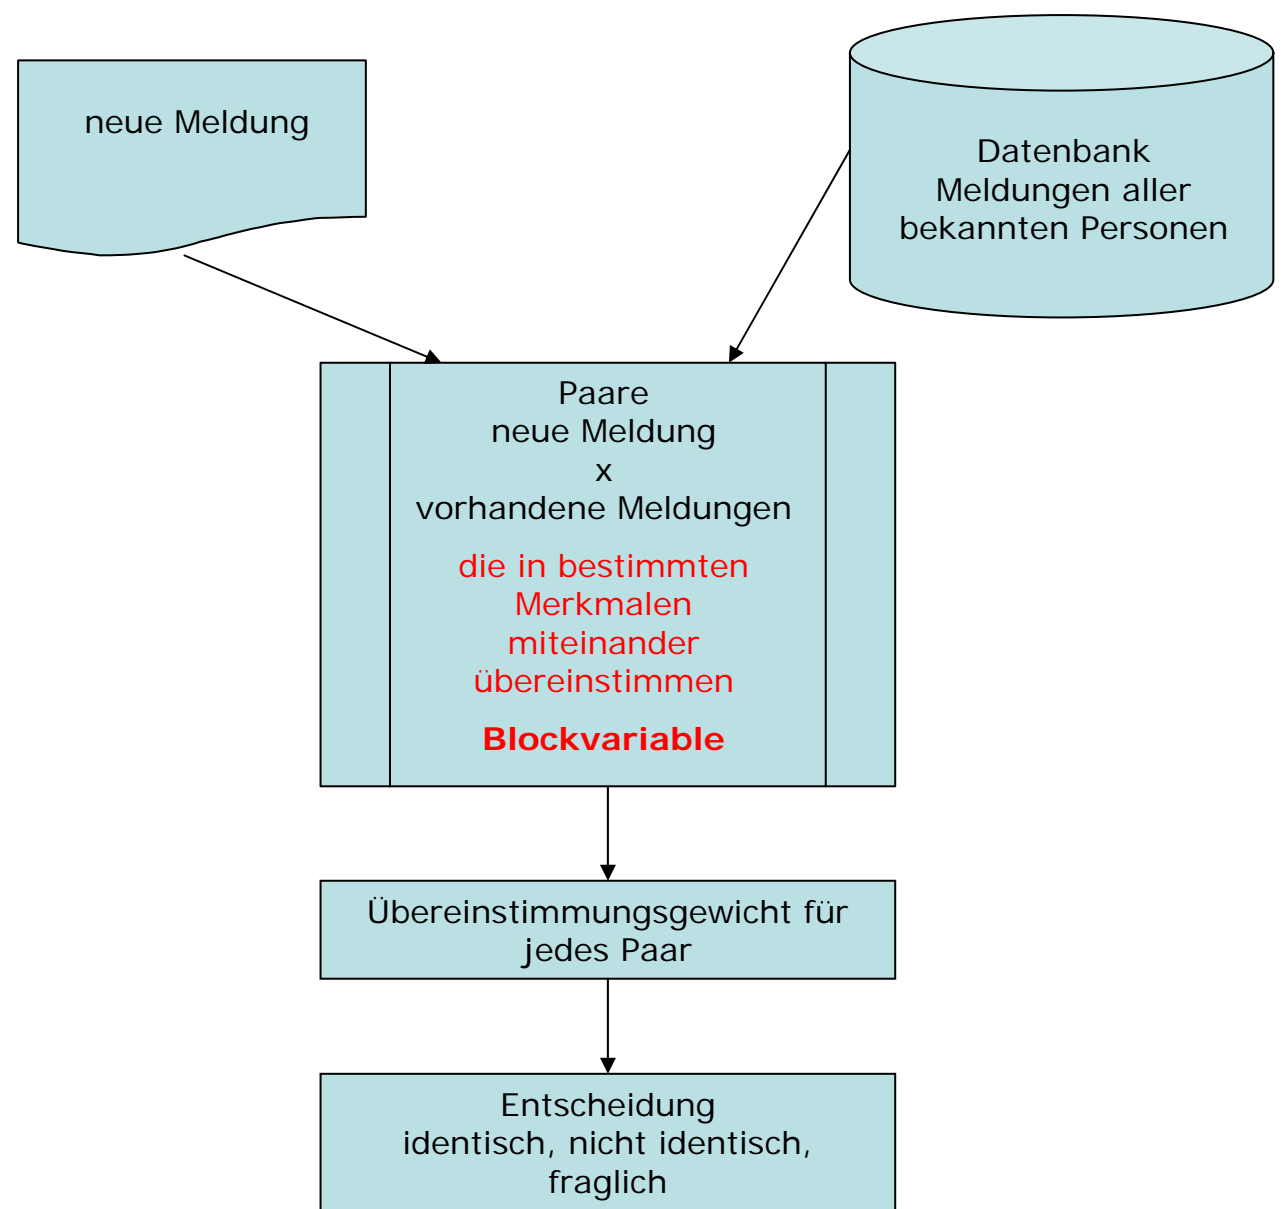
neue Meldung

Datenbank
Meldungen aller
bekannten Personen

Paare
neue Meldung
x
vorhandene Meldungen

die in bestimmten
Merkmalen
miteinander
übereinstimmen

Blockvariable

Übereinstimmungsgewicht für
jedes Paar

Entscheidung
identisch, nicht identisch,
fraglich